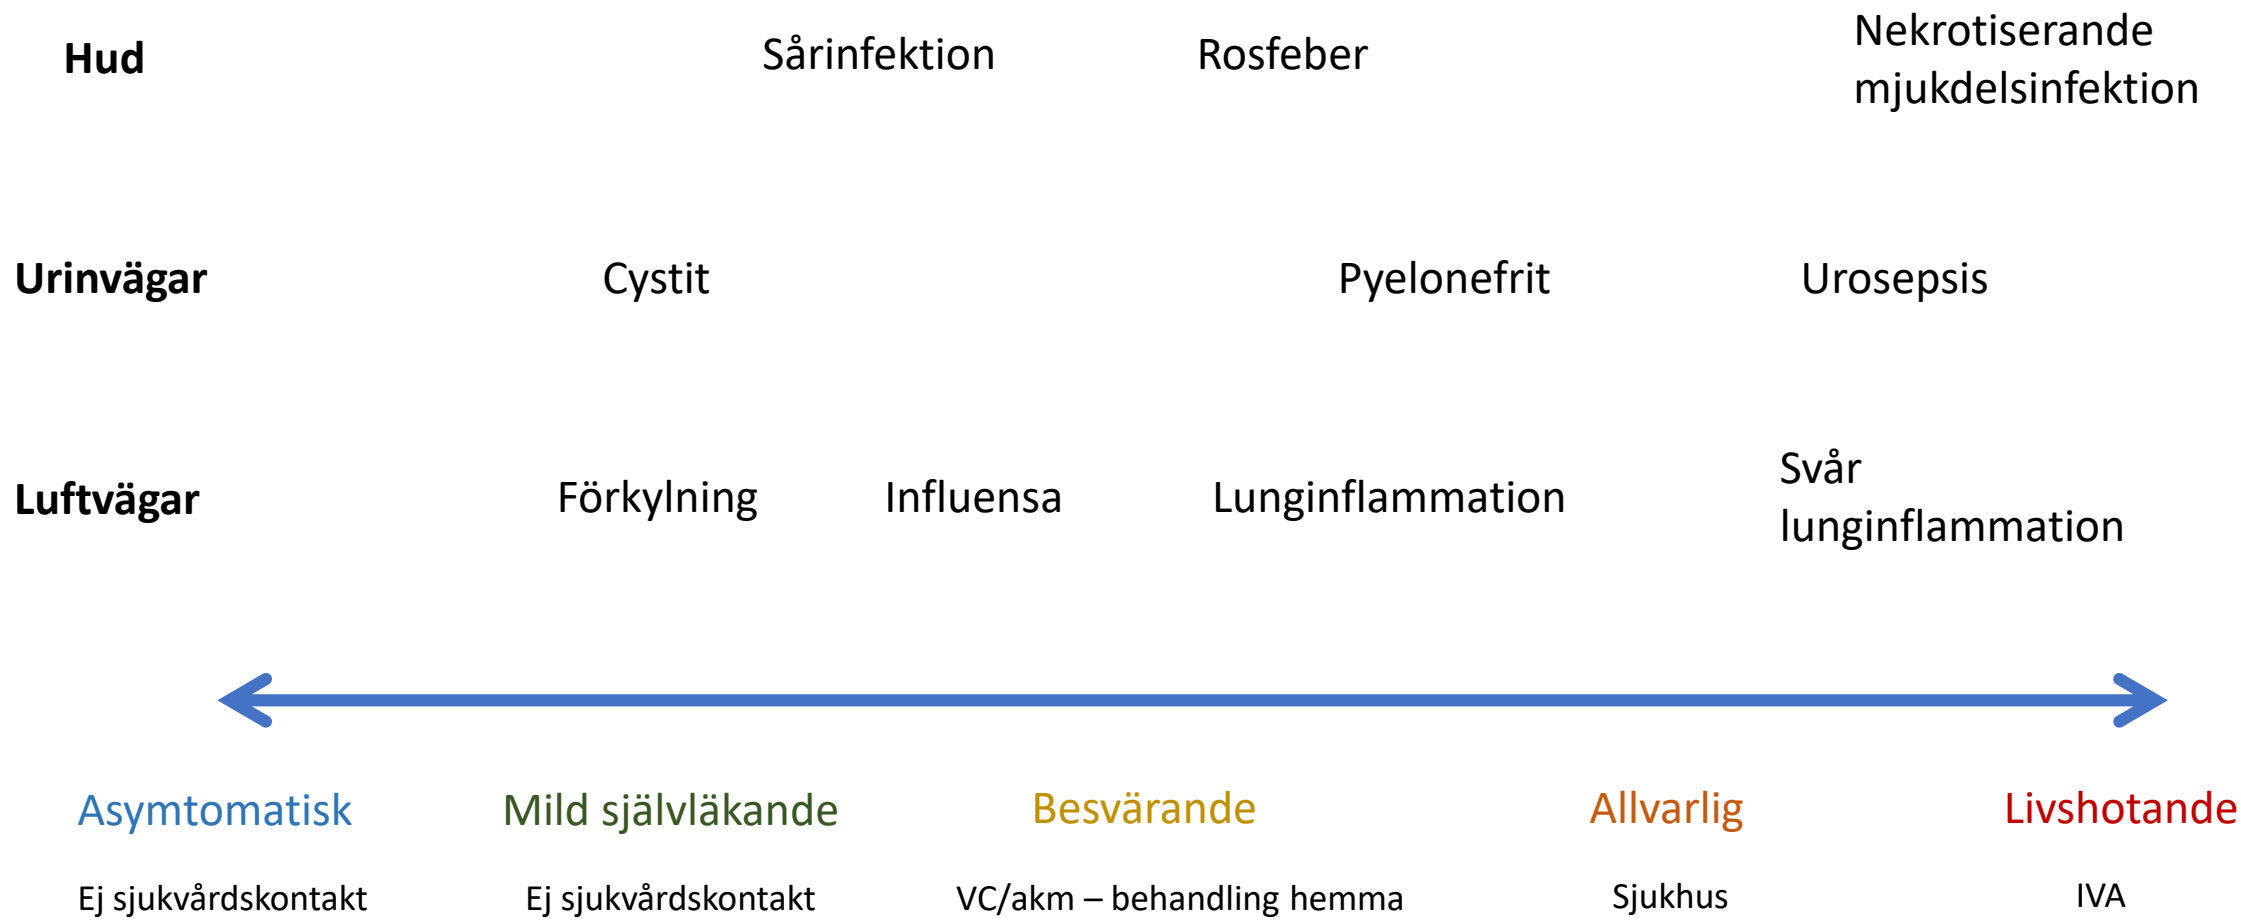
Hud

Sårinfektion

Rosfeber

Nekrotiserande mjukdelsinfektion

Urinvägar

Cystit

Pyelonefrit

Urosepsis

Luftvägar

Förkylning

Influensa

Lunginflammation

Svår lunginflammation

Asymtomatisk

Mild självläkande

Besvärande

Allvarlig

Livshotande

Ej sjukvårdskontakt

Ej sjukvårdskontakt

VC/akm – behandling hemma

Sjukhus

IVA